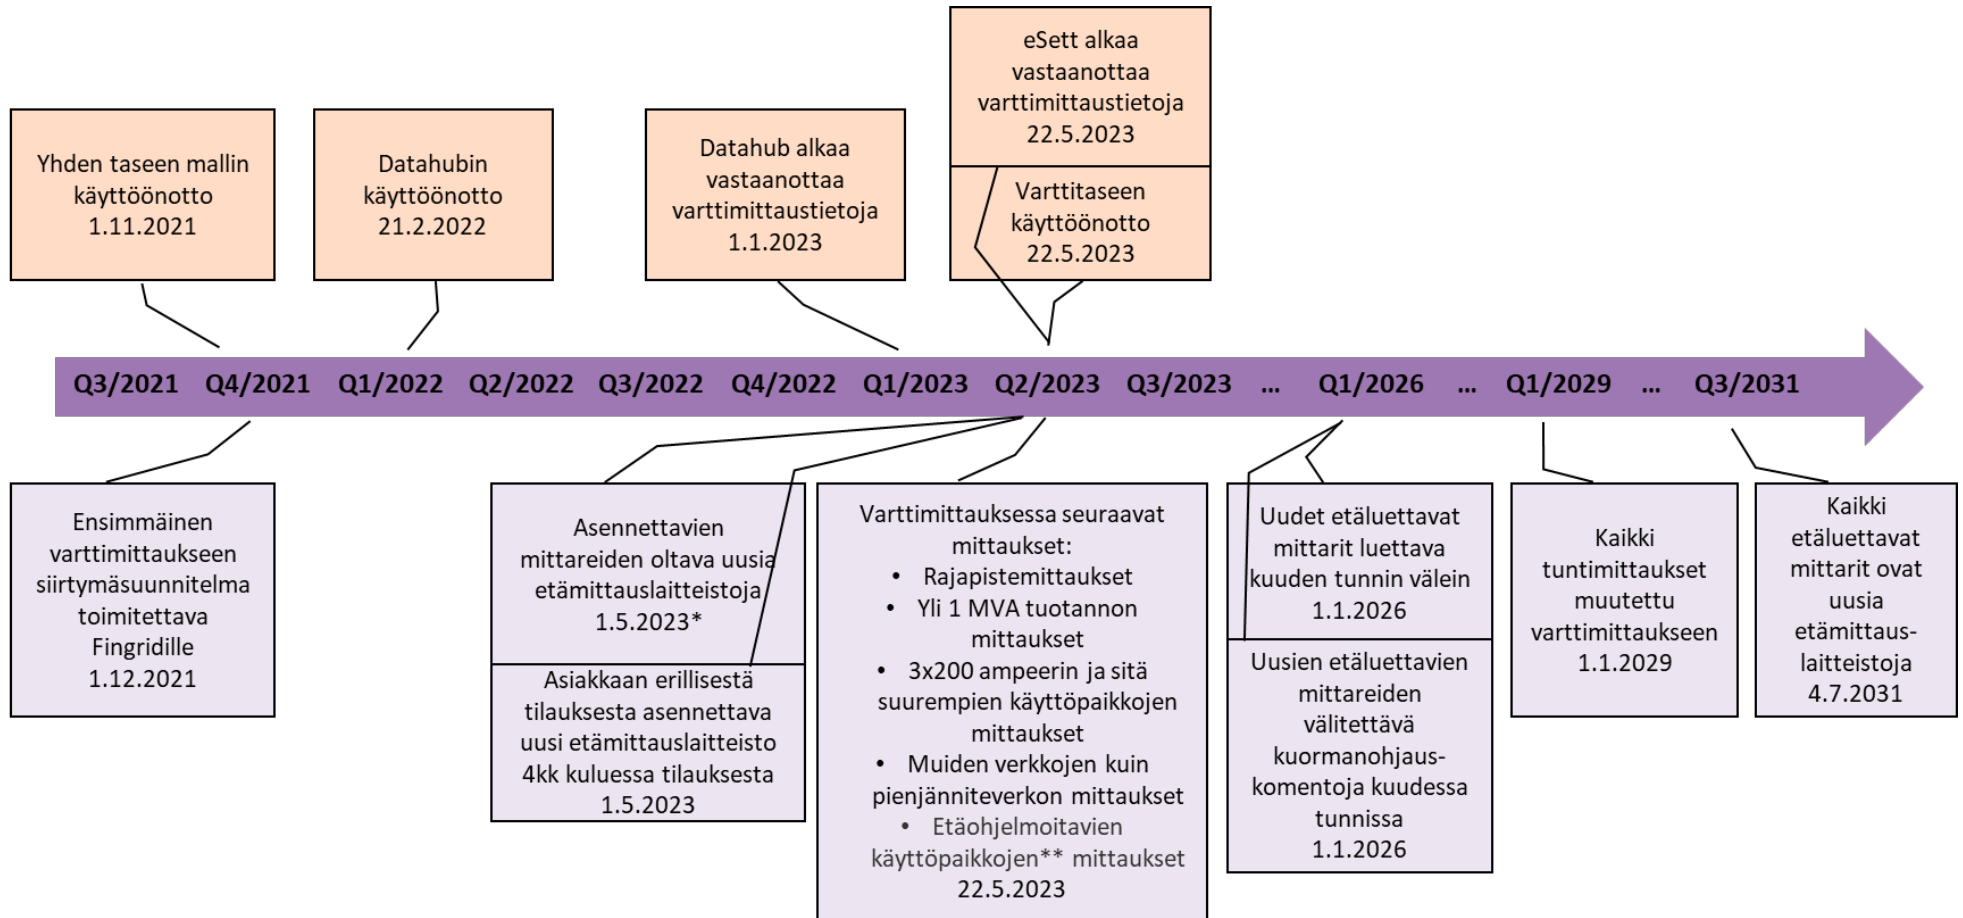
Yhden taseen mallin käyttöönotto 1.11.2021

Datahubin käyttöönotto 21.2.2022

Datahub alkaa vastaanottaa varttimittaustietoja 1.1.2023

eSett alkaa vastaanottaa varttimittaustietoja 22.5.2023

Varttitaseen käyttöönotto 22.5.2023

Q3/2021 Q4/2021 Q1/2022 Q2/2022 Q3/2022 Q4/2022 Q1/2023 Q2/2023 Q3/2023 ... Q1/2026 ... Q1/2029 ... Q3/2031

Ensimmäinen varttimittaukseen siirtymäsuunnitelma toimitettava Fingridille 1.12.2021

Asennettavien mittareiden oltava uusia etämittauslaitteistoja 1.5.2023*

Asiakkaan erillisestä tilauksesta asennettava uusi etämittauslaitteisto 4kk kuluessa tilauksesta 1.5.2023

Varttimittauksessa seuraavat mittaukset:
• Rajapistemittaukset
• Yli 1 MVA tuotannon mittaukset
• 3x200 ampeerin ja sitä suurempien käyttöpaikkojen mittaukset
• Muiden verkkojen kuin pienjänniteverkon mittaukset
• Etäohjelmoitavien käyttöpaikkojen** mittaukset
22.5.2023

Uudet etäluettavat mittarit luettava kuuden tunnin välein 1.1.2026

Uusien etäluettavien mittareiden välitettävä kuormanohjauskomentoja kuudessa tunnissa 1.1.2026

Kaikki tuntimittaukset muutettu varttimittaukseen 1.1.2029

Kaikki etäluettavat mittarit ovat uusia etämittauslaitteistoja 4.7.2031